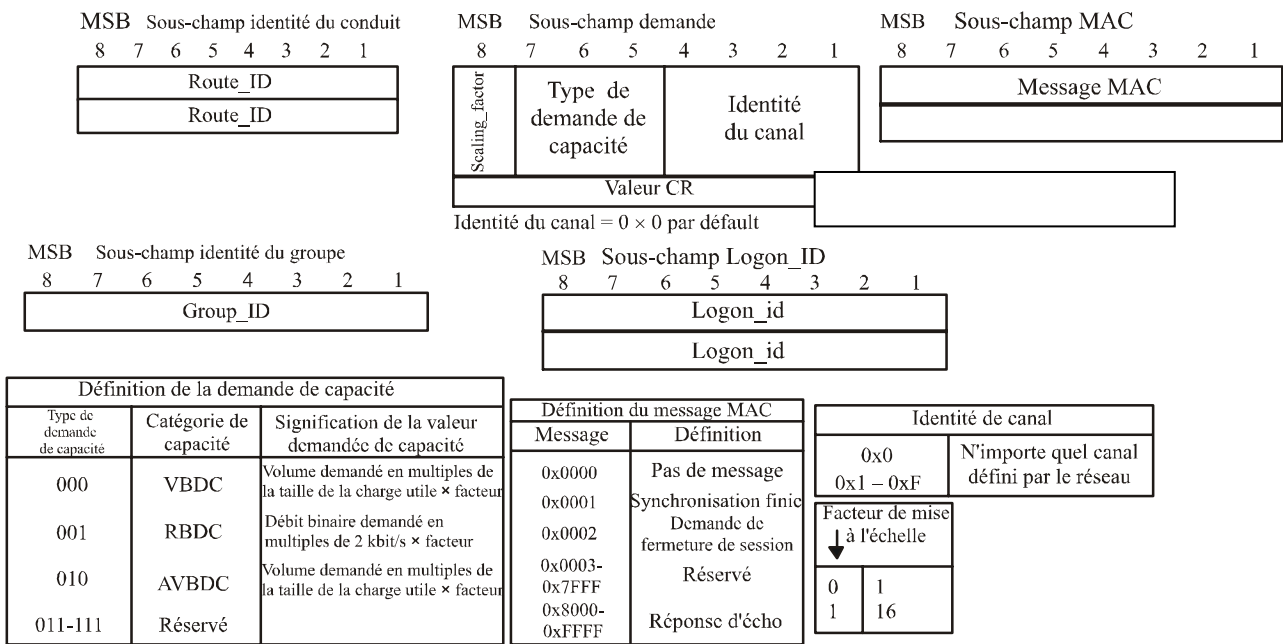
MSB Sous-champ identité du conduit
8 7 6 5 4 3 2 1

Route_ID

Route_ID

MSB Sous-champ demande
8 7 6 5 4 3 2 1

Scaling_factor

Type de demande de capacité

Identité du canal

Valeur CR

Identité du canal = $0 \times 0$ par défault

MSB Sous-champ MAC
8 7 6 5 4 3 2 1

Message MAC

MSB Sous-champ identité du groupe
8 7 6 5 4 3 2 1

Group_ID

MSB Sous-champ Logon_ID
8 7 6 5 4 3 2 1

Logon_id

Logon_id

| Définition de la demande de capacité | | |
|---|---|---|
| Type de demande de capacité | Catégorie de capacité | Signification de la valeur demandée de capacité |
| 000 | VBDC | Volume demandé en multiples de la taille de la charge utile × facteur |
| 001 | RBDC | Débit binaire demandé en multiples de 2 kbit/s × facteur |
| 010 | AVBDC | Volume demandé en multiples de la taille de la charge utile × facteur |
| 011-111 | Réservé | |

| Définition du message MAC | |
|---|---|
| Message | Définition |
| 0x0000 | Pas de message |
| 0x0001 | Synchronisation finie |
| 0x0002 | Demande de fermeture de session |
| 0x0003-0x7FFF | Réservé |
| 0x8000-0xFFFF | Réponse d'écho |

| Identité de canal | |
|---|---|
| 0x0 0x1 – 0xF | N'importe quel canal défini par le réseau |

| Facteur de mise à l'échelle | |
|---|---|
| 0 | 1 |
| 1 | 16 |